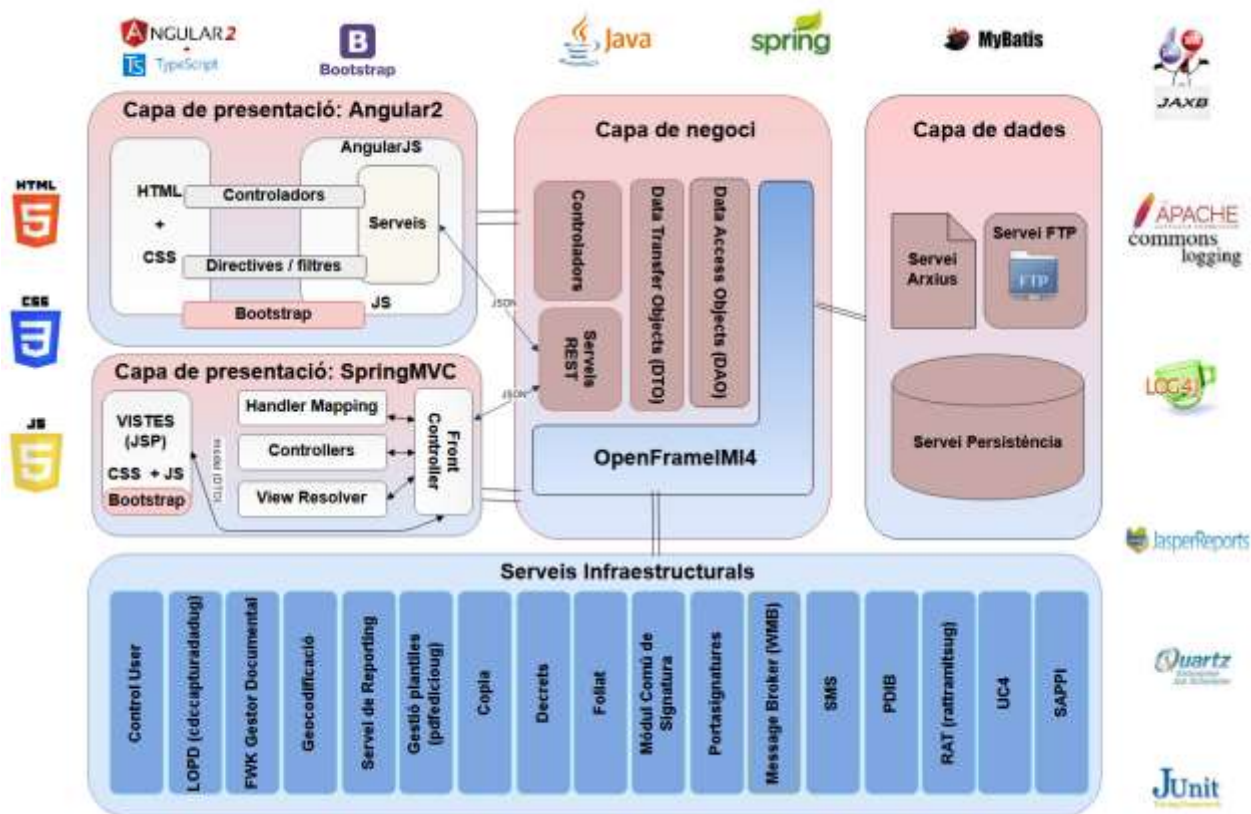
ANGULAR2
TypeScript

Bootstrap

Java

spring

MyBatis

JAXB

Capa de presentació: Angular2

AngularJS

HTML
+
CSS

Controladors

Serveis

Directives / filtres

Bootstrap

JS

JSON

Capa de negoci

Controladors

Data Transfer Objects (DTO)

Data Access Objects (DAO)

Serveis REST

OpenFrameIMI4

Capa de dades

Servei Arxius

Servei FTP

FTP

Servei Persistència

HTML

CSS

JS

APACHE commons logging

LOG4J

Capa de presentació: SpringMVC

VISTES (JSP)

CSS + JS

Bootstrap

Handler Mapping

Controllers

View Resolver

Front Controller

JSON

Model (DTO)

JasperReports

Serveis Infraestructurals

Control User

LOPD (cdccapturadadug)

FWK Gestor Documental

Geocodificació

Servei de Reporting

Gestió plantilles (pdfedicioug)

Copia

Decrets

Foliat

Mòdul Comú de Signatura

Portasignatures

Message Broker (WMB)

SMS

PDIB

RAT (rattramitsug)

UC4

SAPPI

Quartz

JUnit